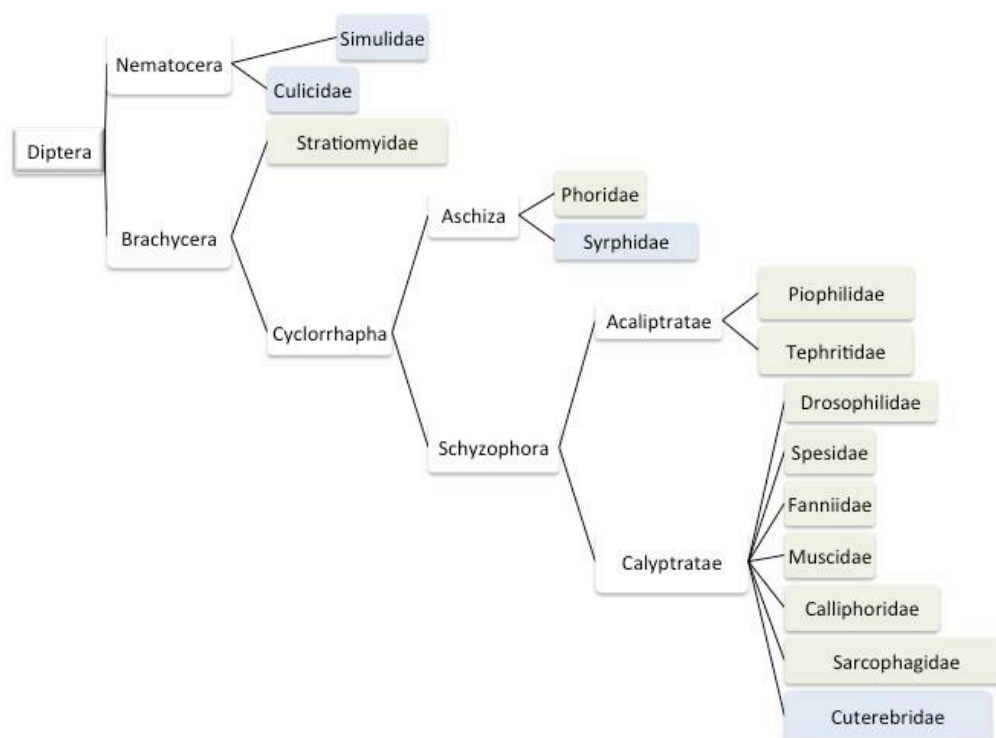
Diptera
Nematocera
Simulidae
Culicidae
Brachycera
Stratiomyidae
Cyclorrhapha
Aschiza
Phoridae
Syrphidae
Schyzophora
Acaliptratae
Piophilidae
Tephritidae
Calyptratae
Drosophilidae
Spesidae
Fanniidae
Muscidae
Calliphoridae
Sarcophagidae
Cuterebridae